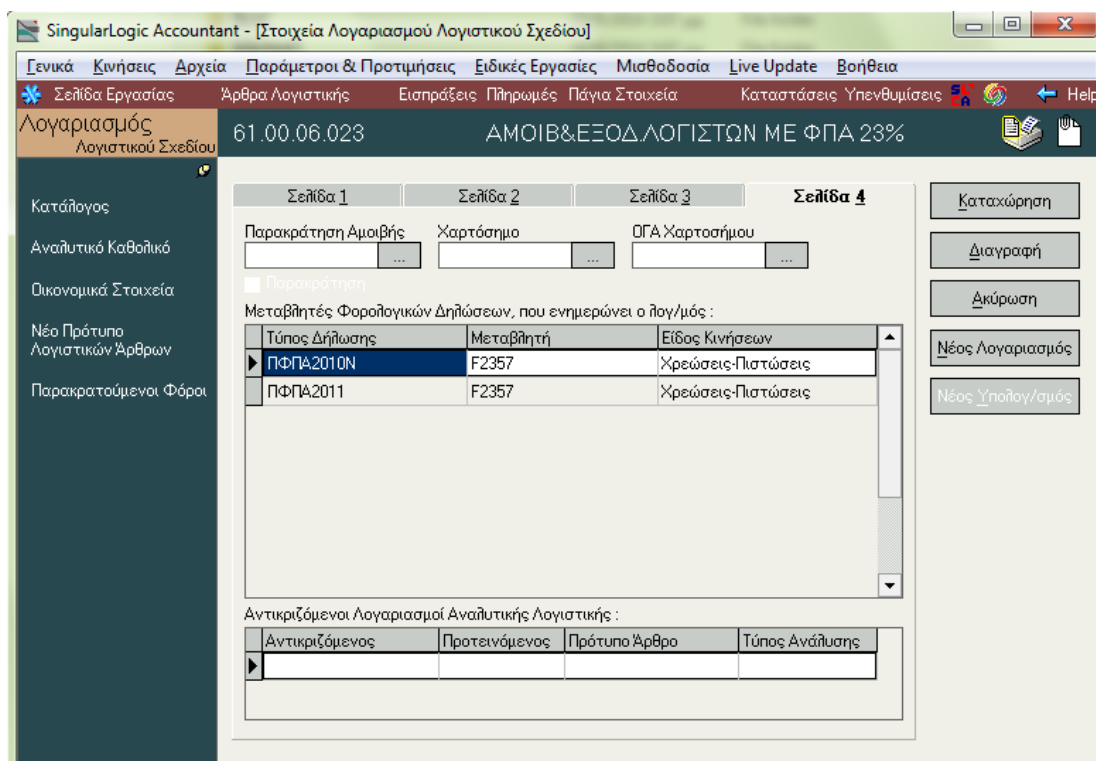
SingularLogic Accountant - [Στοιχεία Λογαριασμού Λογιστικού Σχεδίου]

Γενικά Κινήσεις Αρχεία Παράμετροι & Προτιμήσεις Ειδικές Εργασίες Μισθοδοσία Live Update Βοήθεια

Σελίδα Εργασίας Άρθρα Λογιστικής Εισπράξεις Πληρωμές Πάγια Στοιχεία Καταστάσεις Υπενθυμίσεις Help

Λογαριασμός Λογιστικού Σχεδίου

61.00.06.023 ΑΜΟΙΒ&ΕΞΟΔ.ΛΟΓΙΣΤΩΝ ΜΕ ΦΠΑ 23%

Κατάλογος

Αναλυτικό Καθολικό

Οικονομικά Στοιχεία

Νέο Πρότυπο Λογιστικών Άρθρων

Παρακρατούμενοι Φόροι

Σελίδα 1 Σελίδα 2 Σελίδα 3 Σελίδα 4

Παρακράτηση Αμοιβής Χαρτόσημο ΟΓΑ Χαρτοσήμου

Παρακράτηση

Μεταβλητές Φορολογικών Δηλώσεων, που ενημερώνει ο λογ/μός :

| Τύπος Δήλωσης | Μεταβλητή | Είδος Κινήσεων |
|---|---|---|
| ΠΦΠΑ2010Ν | F2357 | Χρεώσεις-Πιστώσεις |
| ΠΦΠΑ2011 | F2357 | Χρεώσεις-Πιστώσεις |

Αντικριζόμενοι Λογαριασμοί Αναλυτικής Λογιστικής :

| Αντικριζόμενος | Προτεινόμενος | Πρότυπο Άρθρο | Τύπος Ανάλυσης |
|---|---|---|---|
| | | | |

Καταχώρηση

Διαγραφή

Ακύρωση

Νέος Λογαριασμός

Νέος Υπολογ/σμός